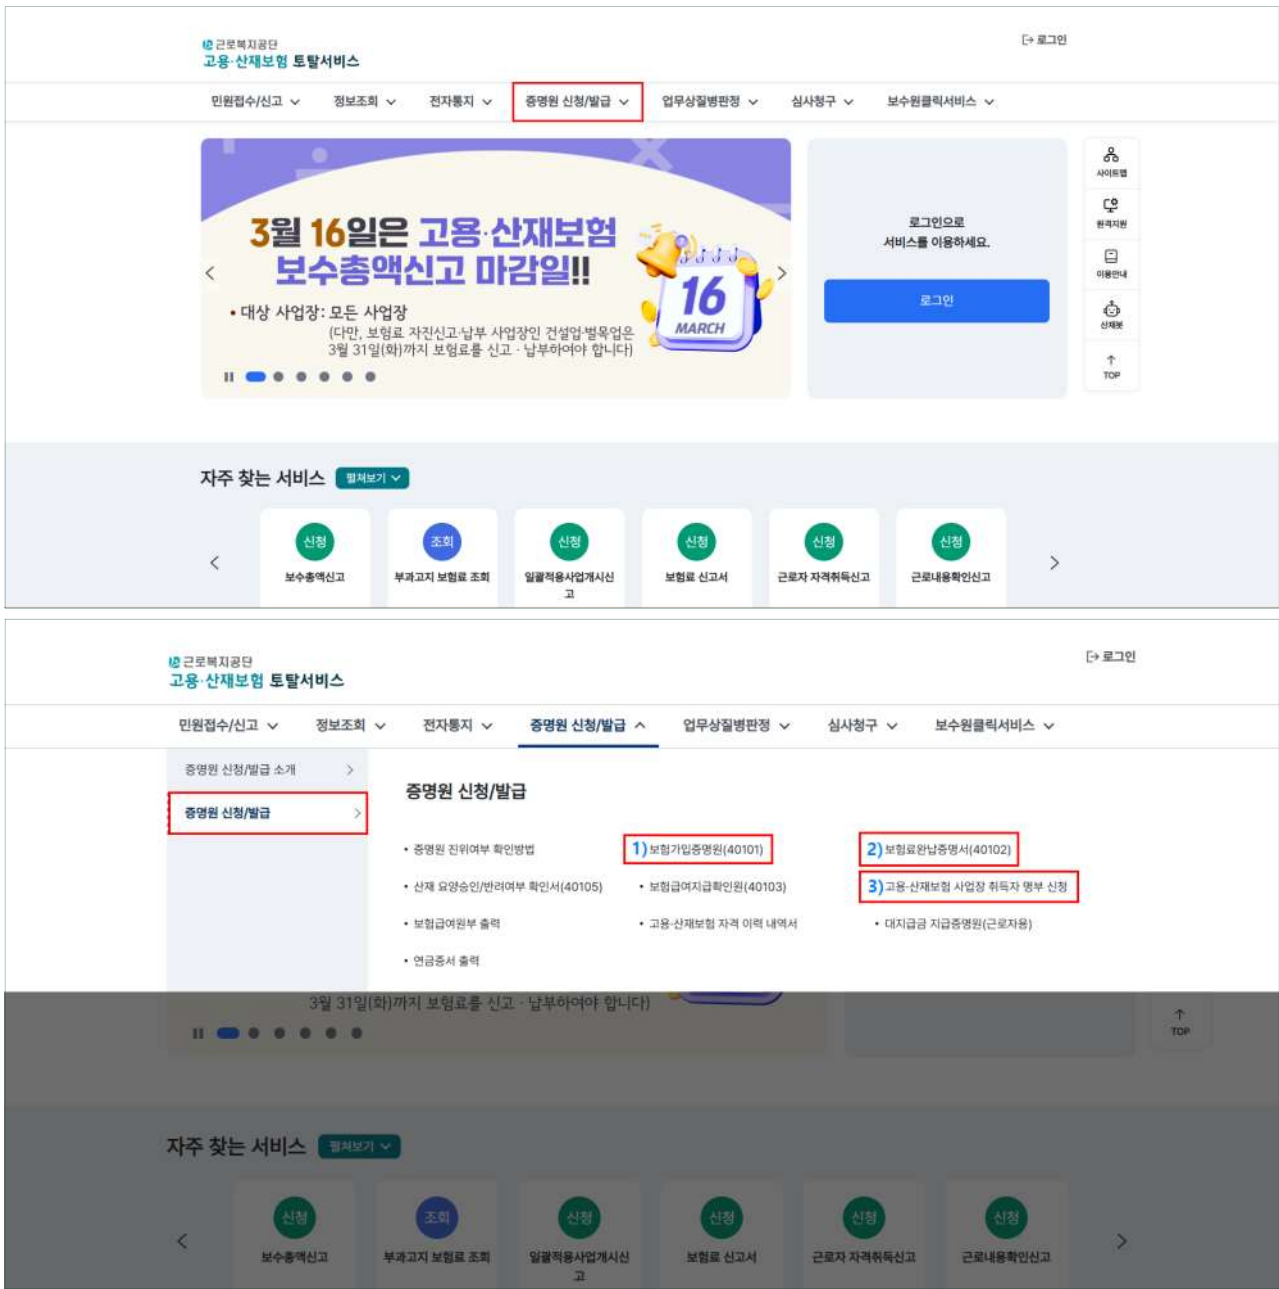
근로복지공단
고용·산재보험 토탈서비스

로그인

민원접수/신고 정보조회 전자통지 증명원 신청/발급 업무상질병판정 심사청구 보수원클릭서비스

3월 16일은 고용·산재보험 보수총액신고 마감일!!

• 대상 사업장: 모든 사업장
(다만, 보험료 자진신고·납부 사업장인 건설업·벌목업은 3월 31일(화)까지 보험료를 신고 · 납부하여야 합니다)

16 MARCH

로그인으로 서비스를 이용하세요.

로그인

사이트맵
원격지원
이용안내
산재봇
TOP

자주 찾는 서비스 펼쳐보기

신청 보수총액신고
조회 부과고지 보험료 조회
신청 일괄적용사업개시신고
신청 보험료 신고서
신청 근로자 자격취득신고
신청 근로내용확인신고

근로복지공단
고용·산재보험 토탈서비스

로그인

민원접수/신고 정보조회 전자통지 증명원 신청/발급 업무상질병판정 심사청구 보수원클릭서비스

증명원 신청/발급 소개
증명원 신청/발급

증명원 신청/발급

• 증명원 진위여부 확인방법
1) 보험가입증명원(40101)
2) 보험료완납증명서(40102)
• 산재 요양승인/반려여부 확인서(40105)
• 보험급여지급확인원(40103)
3) 고용·산재보험 사업장 취득자 명부 신청
• 보험급여원부 출력
• 고용·산재보험 자격 이력 내역서
• 대지급금 지급증명원(근로자용)
• 연금증서 출력

3월 31일(화)까지 보험료를 신고 · 납부하여야 합니다)

TOP

자주 찾는 서비스 펼쳐보기

신청 보수총액신고
조회 부과고지 보험료 조회
신청 일괄적용사업개시신고
신청 보험료 신고서
신청 근로자 자격취득신고
신청 근로내용확인신고